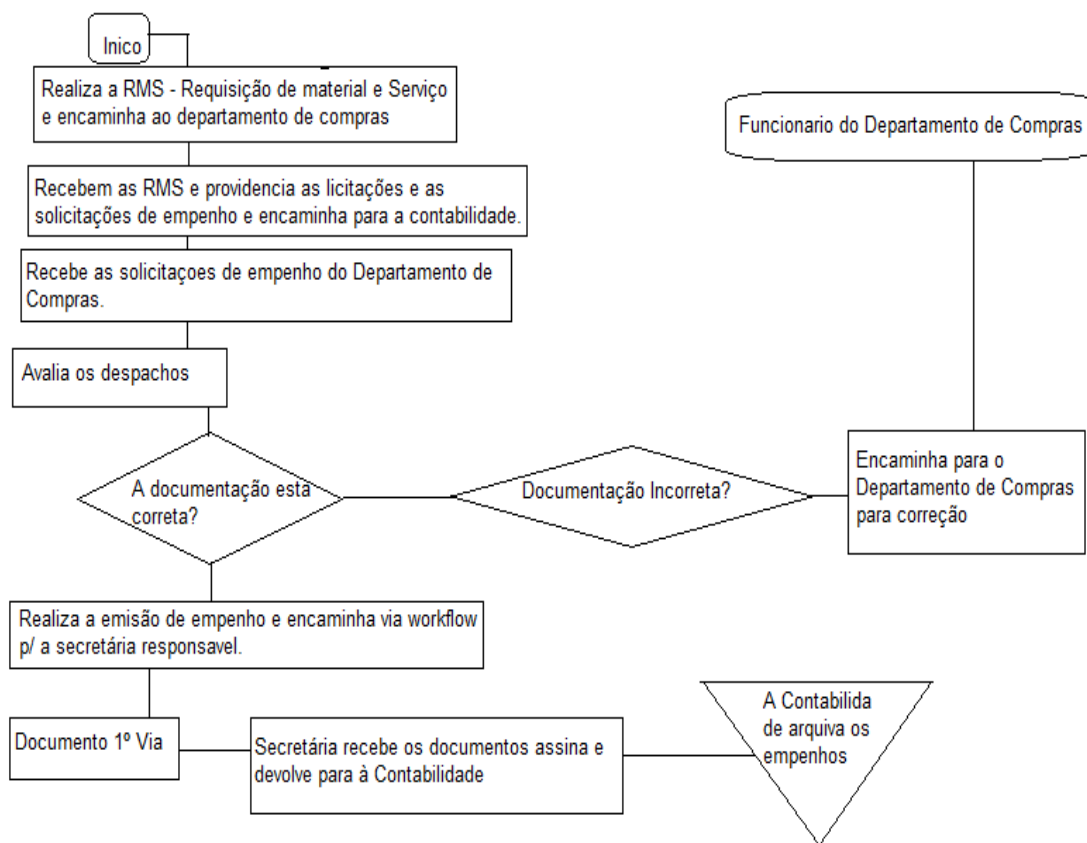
Inico

Realiza a RMS - Requisição de material e Serviço e encaminha ao departamento de compras

Funcionario do Departamento de Compras

Recebem as RMS e providencia as licitações e as solicitações de empenho e encaminha para a contabilidade.

Recebe as solicitaçoes de empenho do Departamento de Compras.

Avalia os despachos

A documentação está correta?

Documentação Incorreta?

Encaminha para o Departamento de Compras para correção

Realiza a emisão de empenho e encaminha via workflow p/ a secretária responsavel.

Documento 1º Via

Secretária recebe os documentos assina e devolve para à Contabilidade

A Contabilida de arquiva os empenhos